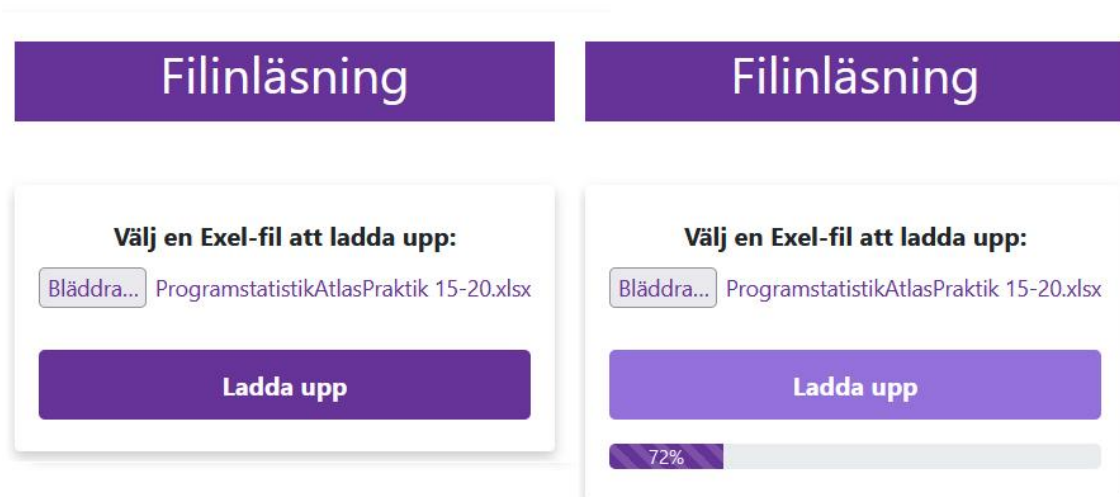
Filinläsning

Välj en Exel-fil att ladda upp:

Bläddra... ProgramstatistikAtlasPraktik 15-20.xlsx

Ladda upp

Filinläsning

Välj en Exel-fil att ladda upp:

Bläddra... ProgramstatistikAtlasPraktik 15-20.xlsx

Ladda upp

72%